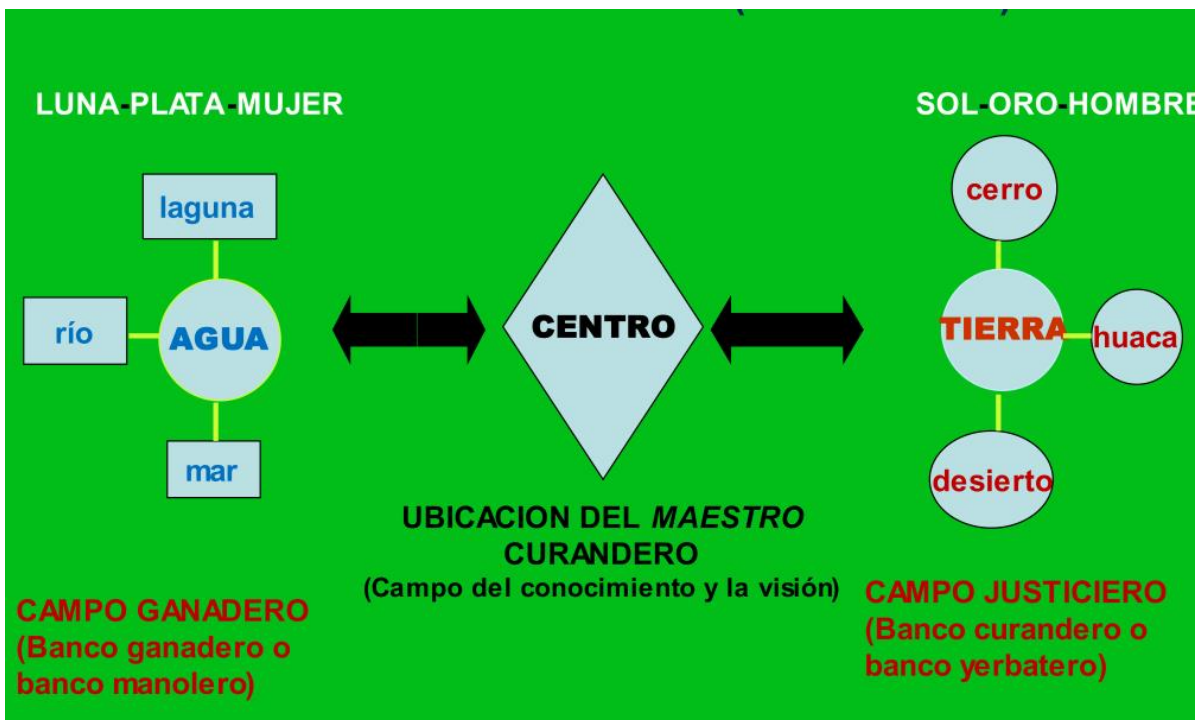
LUNA-PLATA-MUJER

SOL-ORO-HOMBR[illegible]

laguna

río

AGUA

mar

CENTRO

cerro

TIERRA

huaca

desierto

UBICACION DEL *MAESTRO* CURANDERO
(Campo del conocimiento y la visión)

CAMPO GANADERO
(Banco ganadero o banco manolero)

CAMPO JUSTICIERO
(Banco curandero o banco yerbatero)